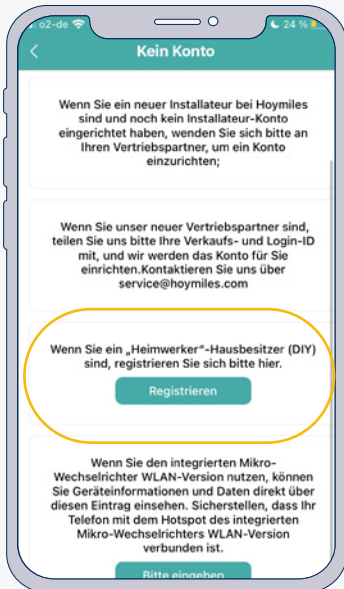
o2-de
24 %
Kein Konto

Wenn Sie ein neuer Installateur bei Hoymiles sind und noch kein Installateur-Konto eingerichtet haben, wenden Sie sich bitte an Ihren Vertriebspartner, um ein Konto einzurichten;

Wenn Sie unser neuer Vertriebspartner sind, teilen Sie uns bitte Ihre Verkaufs- und Login-ID mit, und wir werden das Konto für Sie einrichten.Kontaktieren Sie uns über service@hoymiles.com

Wenn Sie ein „Heimwerker"-Hausbesitzer (DIY) sind, registrieren Sie sich bitte hier.

Registrieren

Wenn Sie den integrierten Mikro-Wechselrichter WLAN-Version nutzen, können Sie Geräteinformationen und Daten direkt über diesen Eintrag einsehen. Sicherstellen, dass Ihr Telefon mit dem Hotspot des integrierten Mikro-Wechselrichters WLAN-Version verbunden ist.

Bitte eingeben